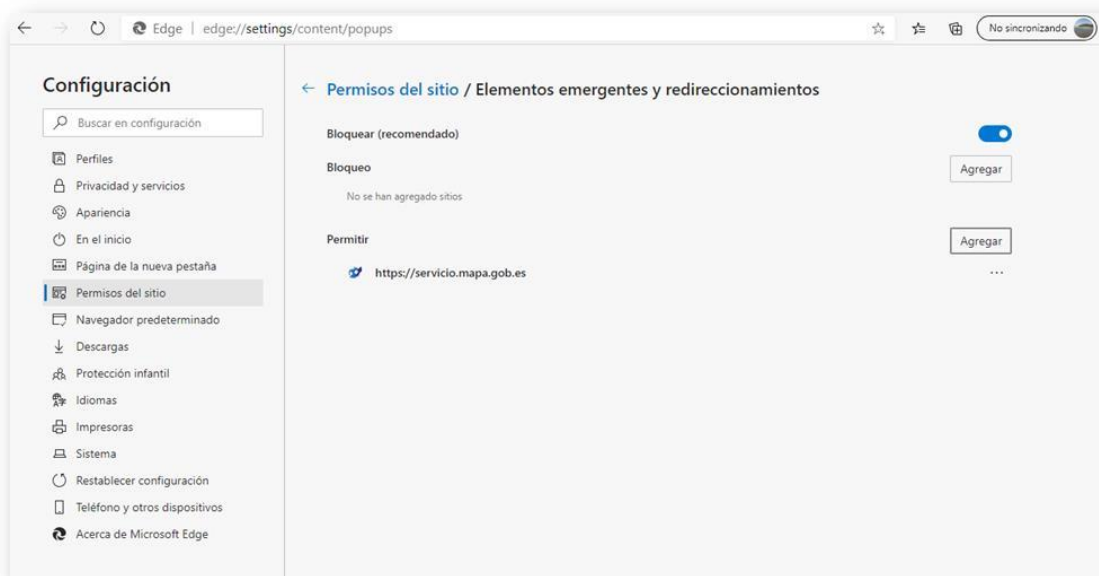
Edge | edge://settings/content/popups

No sincronizando

Configuración

Buscar en configuración

Perfiles
Privacidad y servicios
Apariencia
En el inicio
Página de la nueva pestaña
Permisos del sitio
Navegador predeterminado
Descargas
Protección infantil
Idiomas
Impresoras
Sistema
Restablecer configuración
Teléfono y otros dispositivos
Acerca de Microsoft Edge

← Permisos del sitio / Elementos emergentes y redireccionamientos

Bloquear (recomendado)

Bloqueo

Agregar

No se han agregado sitios

Permitir

Agregar

https://servicio.mapa.gob.es

...